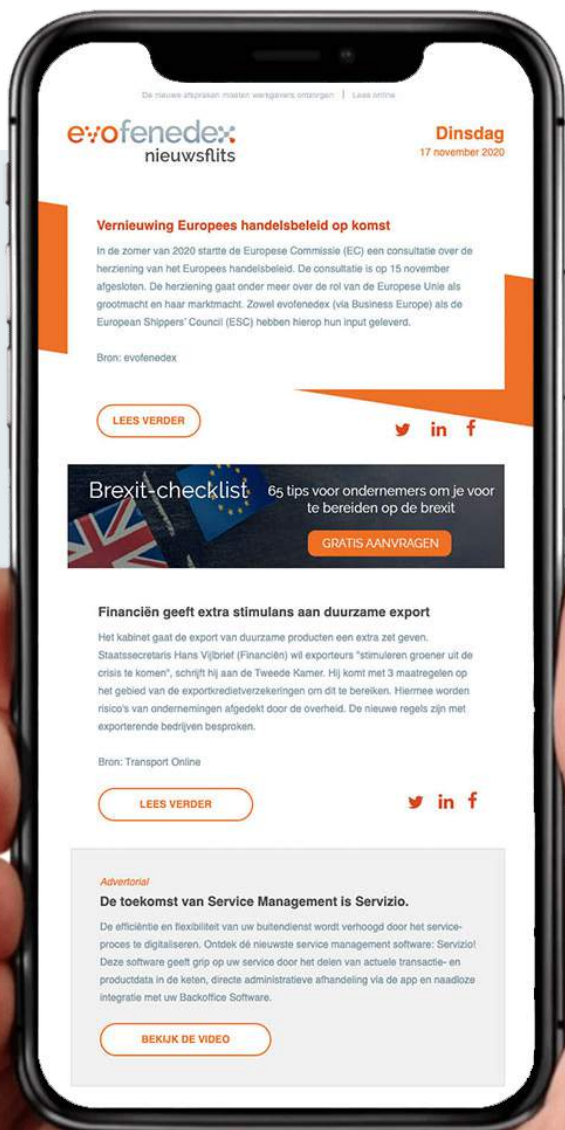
De nieuwe afspraken moeten werkgevers ontzorgen | Lees online

evofenedex nieuwsflits

Dinsdag
17 november 2020

Vernieuwing Europees handelsbeleid op komst

In de zomer van 2020 startte de Europese Commissie (EC) een consultatie over de herziening van het Europees handelsbeleid. De consultatie is op 15 november afgesloten. De herziening gaat onder meer over de rol van de Europese Unie als grootmacht en haar marktmacht. Zowel evofenedex (via Business Europe) als de European Shippers' Council (ESC) hebben hierop hun input geleverd.

Bron: evofenedex

LEES VERDER

Brexit-checklist 65 tips voor ondernemers om je voor te bereiden op de brexit

GRATIS AANVRAGEN

Financiën geeft extra stimulans aan duurzame export

Het kabinet gaat de export van duurzame producten een extra zet geven. Staatssecretaris Hans Vijlbrief (Financiën) wil exporteurs "stimuleren groener uit de crisis te komen", schrijft hij aan de Tweede Kamer. Hij komt met 3 maatregelen op het gebied van de exportkredietverzekeringen om dit te bereiken. Hiermee worden risico's van ondernemingen afgedekt door de overheid. De nieuwe regels zijn met exporterende bedrijven besproken.

Bron: Transport Online

LEES VERDER

Advertorial

De toekomst van Service Management is Servizio.

De efficiëntie en flexibiliteit van uw buitendienst wordt verhoogd door het serviceproces te digitaliseren. Ontdek dé nieuwste service management software: Servizio! Deze software geeft grip op uw service door het delen van actuele transactie- en productdata in de keten, directe administratieve afhandeling via de app en naadloze integratie met uw Backoffice Software.

BEKIJK DE VIDEO